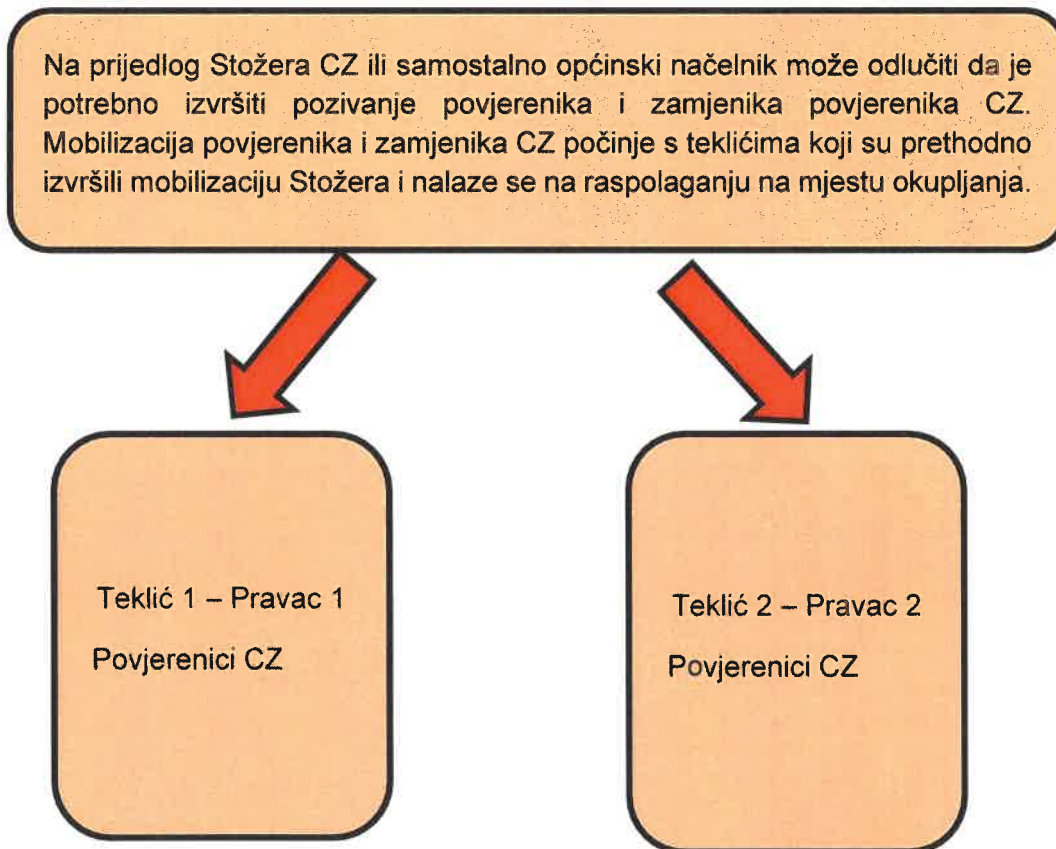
Na prijedlog Stožera CZ ili samostalno općinski načelnik može odlučiti da je potrebno izvršiti pozivanje povjerenika i zamjenika povjerenika CZ. Mobilizacija povjerenika i zamjenika CZ počinje s teklićima koji su prethodno izvršili mobilizaciju Stožera i nalaze se na raspolaganju na mjestu okupljanja.

Teklić 1 – Pravac 1

Povjerenici CZ

Teklić 2 – Pravac 2

Povjerenici CZ